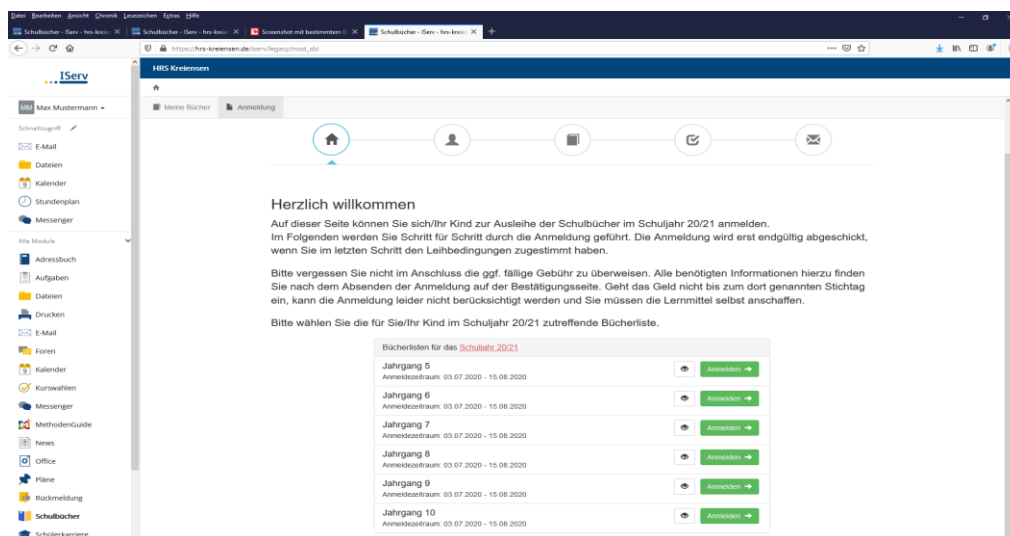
Datei Bearbeiten Ansicht Chronik Lesezeichen Extras Hilfe

Schulbücher - IServ - hrs-kreie ✕ | Schulbücher - IServ - hrs-kreie ✕ | Screenshot mit bestimmten ✕ | Schulbücher - IServ - hrs-kreie ✕ | +

https://hrs-kreiensen.de/iserv/legacy/mod_sbl

IServ

MM Max Mustermann

Schnellzugriff

E-Mail

Dateien

Kalender

Stundenplan

Messenger

Alle Module

Adressbuch

Aufgaben

Dateien

Drucken

E-Mail

Foren

Kalender

Kurswahlen

Messenger

MethodenGuide

News

Office

Pläne

Rückmeldung

Schulbücher

Schülerkarriere

HRS Kreiensen

Meine Bücher | Anmeldung

Herzlich willkommen

Auf dieser Seite können Sie sich/Ihr Kind zur Ausleihe der Schulbücher im Schuljahr 20/21 anmelden. Im Folgenden werden Sie Schritt für Schritt durch die Anmeldung geführt. Die Anmeldung wird erst endgültig abgeschickt, wenn Sie im letzten Schritt den Leihbedingungen zugestimmt haben.

Bitte vergessen Sie nicht im Anschluss die ggf. fällige Gebühr zu überweisen. Alle benötigten Informationen hierzu finden Sie nach dem Absenden der Anmeldung auf der Bestätigungsseite. Geht das Geld nicht bis zum dort genannten Stichtag ein, kann die Anmeldung leider nicht berücksichtigt werden und Sie müssen die Lernmittel selbst anschaffen.

Bitte wählen Sie die für Sie/Ihr Kind im Schuljahr 20/21 zutreffende Bücherliste.

Bücherlisten für das Schuljahr 20/21

Jahrgang 5
Anmeldezeitraum: 03.07.2020 - 15.08.2020 | Anmelden →

Jahrgang 6
Anmeldezeitraum: 03.07.2020 - 15.08.2020 | Anmelden →

Jahrgang 7
Anmeldezeitraum: 03.07.2020 - 15.08.2020 | Anmelden →

Jahrgang 8
Anmeldezeitraum: 03.07.2020 - 15.08.2020 | Anmelden →

Jahrgang 9
Anmeldezeitraum: 03.07.2020 - 15.08.2020 | Anmelden →

Jahrgang 10
Anmeldezeitraum: 03.07.2020 - 15.08.2020 | Anmelden →